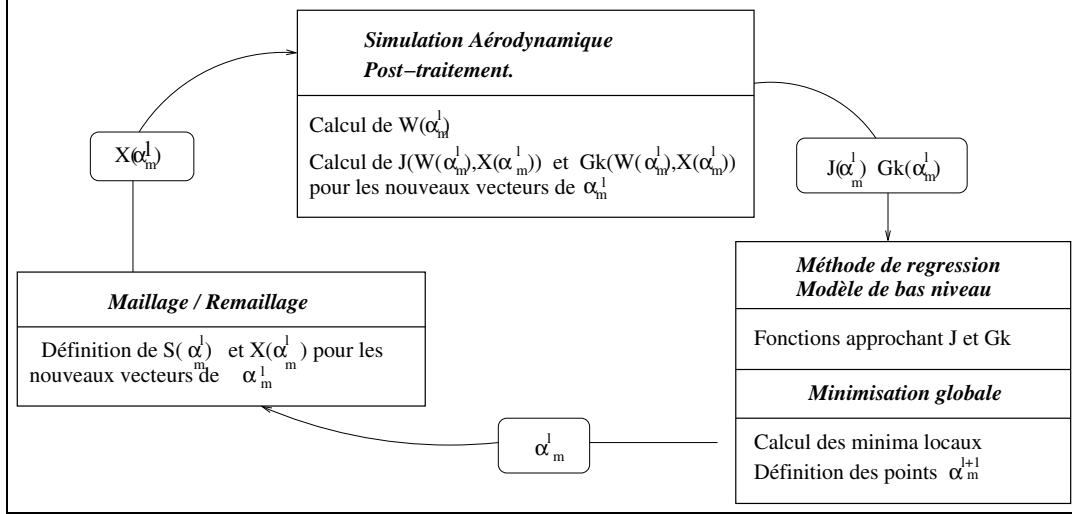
Simulation Aérodynamique
Post−traitement.

Calcul de $W(\alpha_m^l)$
Calcul de $J(W(\alpha_m^l),X(\alpha_m^l))$ et $Gk(W(\alpha_m^l),X(\alpha_m^l))$ pour les nouveaux vecteurs de $\alpha_m^l$

$X(\alpha_m^l)$

$J(\alpha_m^l)$ $Gk(\alpha_m^l)$

Méthode de regression
Modèle de bas niveau

Fonctions approchant J et Gk

Minimisation globale

Calcul des minima locaux
Définition des points $\alpha_m^{l+1}$

Maillage / Remaillage

Définition de $S(\alpha_m^l)$ et $X(\alpha_m^l)$ pour les nouveaux vecteurs de $\alpha_m^l$

$\alpha_m^l$